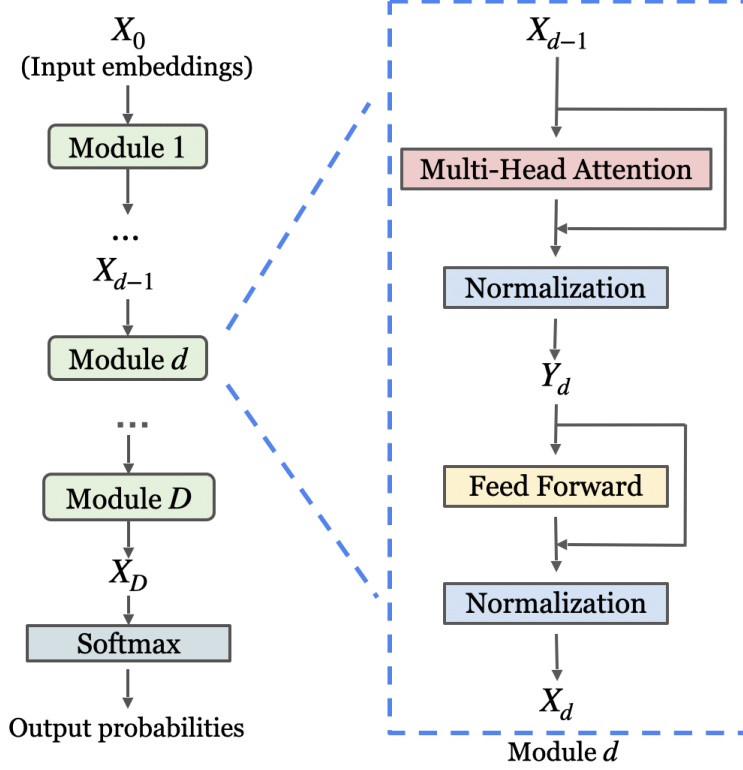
$X_0$
(Input embeddings)
Module 1
...
$X_{d-1}$
Module $d$
...
Module $D$
$X_D$
Softmax
Output probabilities

$X_{d-1}$
Multi-Head Attention
Normalization
$Y_d$
Feed Forward
Normalization
$X_d$
Module $d$